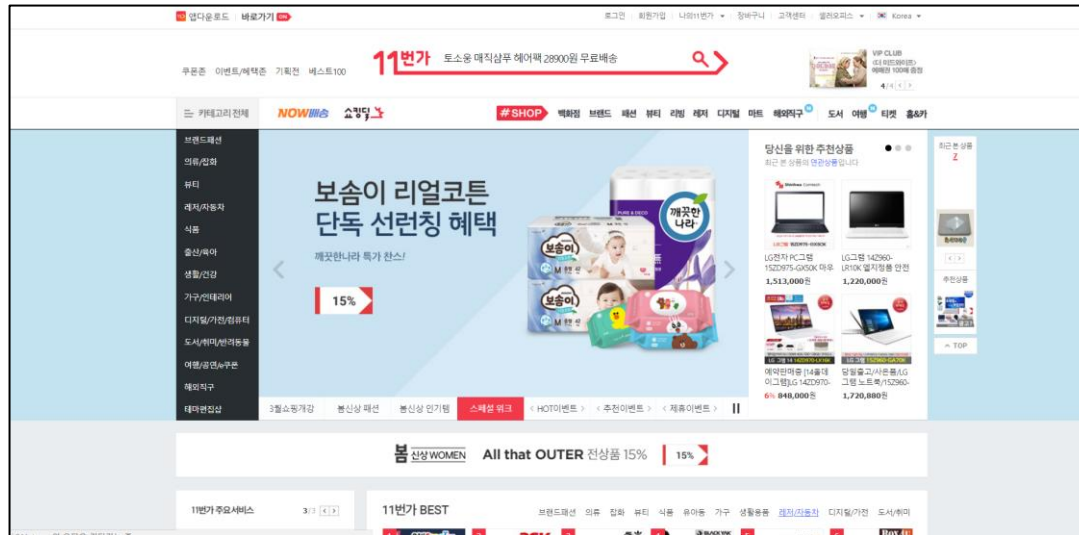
앱다운로드 | 바로가기 ON

로그인 | 회원가입 | 나의11번가 ▾ | 장바구니 | 고객센터 | 셀러오피스 ▾ | Korea ▾

쿠폰존 이벤트/혜택존 기획전 베스트100

11번가 토소웅 매직샴푸 헤어팩 28900원 무료배송

VIP CLUB
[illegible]
4 / 4

카테고리 전체 NOW배송 쇼킹딜

#SHOP 백화점 브랜드 패션 뷰티 리빙 레저 디지털 마트 해외직구 도서 여행 티켓 홈&카

브랜드패션
의류/잡화
뷰티
레저/자동차
식품
출산/육아
생활/건강
가구/인테리어
디지털/가전/컴퓨터
도서/취미/반려동물
여행/공연/e쿠폰
해외직구
테마편집샵

보솜이 리얼코튼
단독 선런칭 혜택

깨끗한나라 특가 찬스!

15%

보솜이
보솜이
깨끗한 나라

3월쇼핑개강 | 봄신상 패션 | 봄신상 인기템 | 스페셜 위크 | < HOT이벤트 > | < 추천이벤트 > | < 제휴이벤트 >

당신을 위한 추천상품
최근 본 상품의 연관상품입니다

LG전자 PC그램 15ZD975-GX50K 마우
1,513,000원

LG그램 14Z960-LR10K 엘지정품 안전
1,220,000원

예약판매중 [14올데이그램]LG 14ZD970-
6% 848,000원

당일출고/사은품/LG그램 노트북/15Z960-
1,720,880원

최근 본 상품
2

추천상품

TOP

봄 신상 WOMEN All that OUTER 전상품 15% 15%

11번가 주요서비스 3/3

11번가 BEST 브랜드패션 의류 잡화 뷰티 식품 유아동 가구 생활용품 레저/자동차 디지털/가전 도서/취미